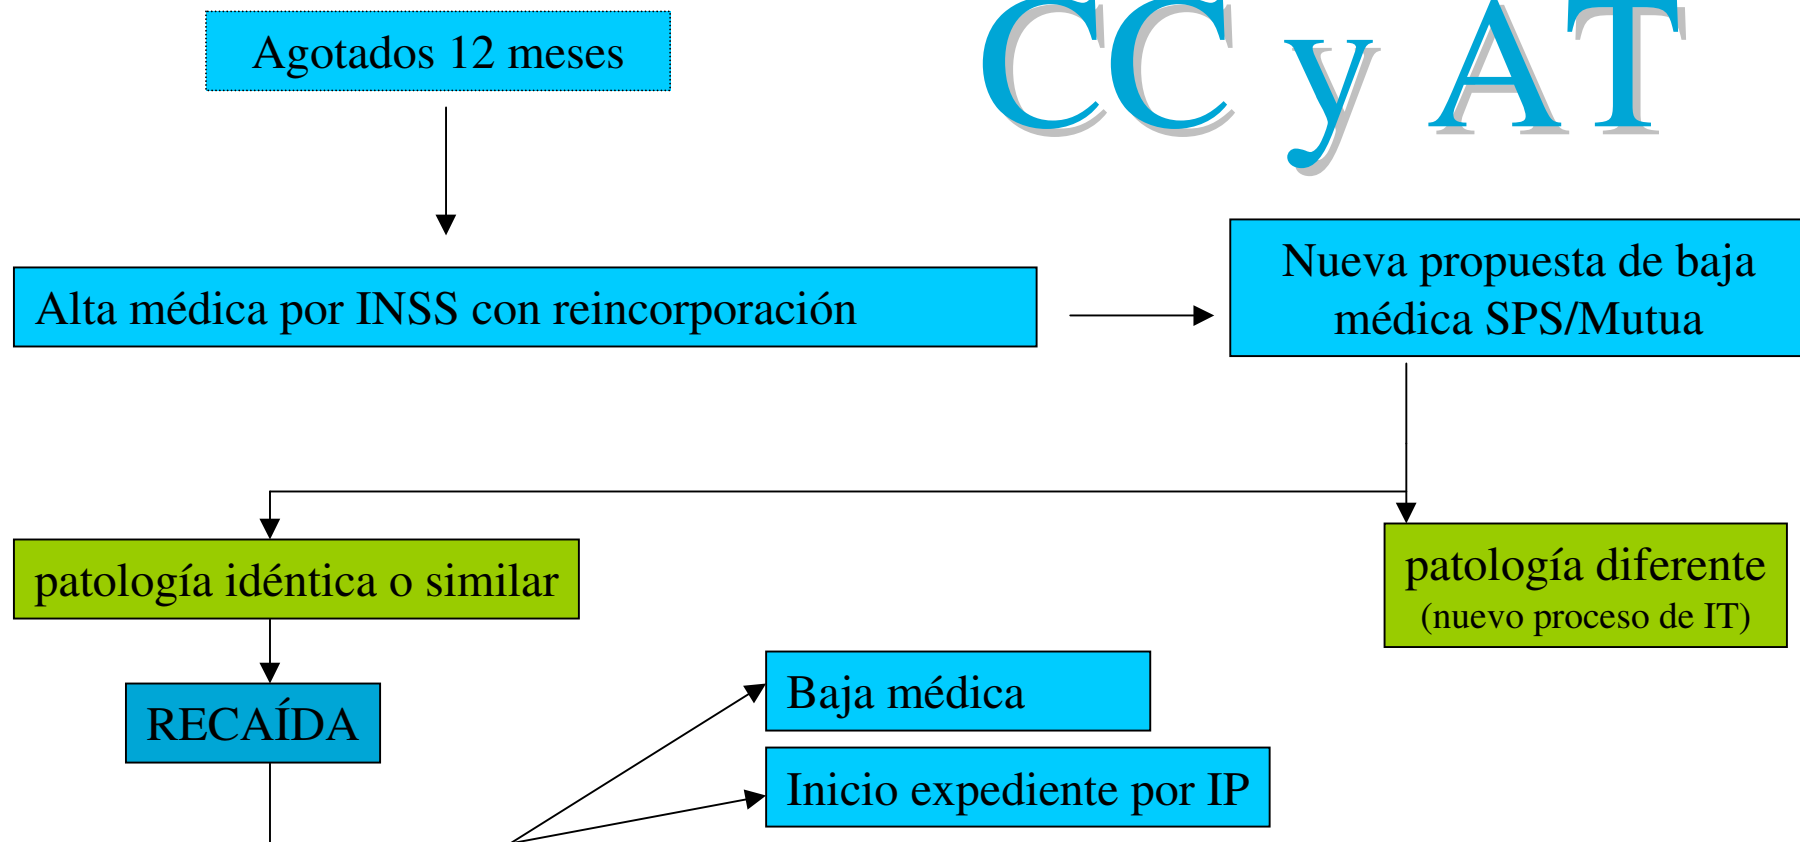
CC y AT

Agotados 12 meses

Alta médica por INSS con reincorporación

Nueva propuesta de baja médica SPS/Mutua

patología idéntica o similar

patología diferente
(nuevo proceso de IT)

RECAÍDA

Baja médica

Inicio expediente por IP